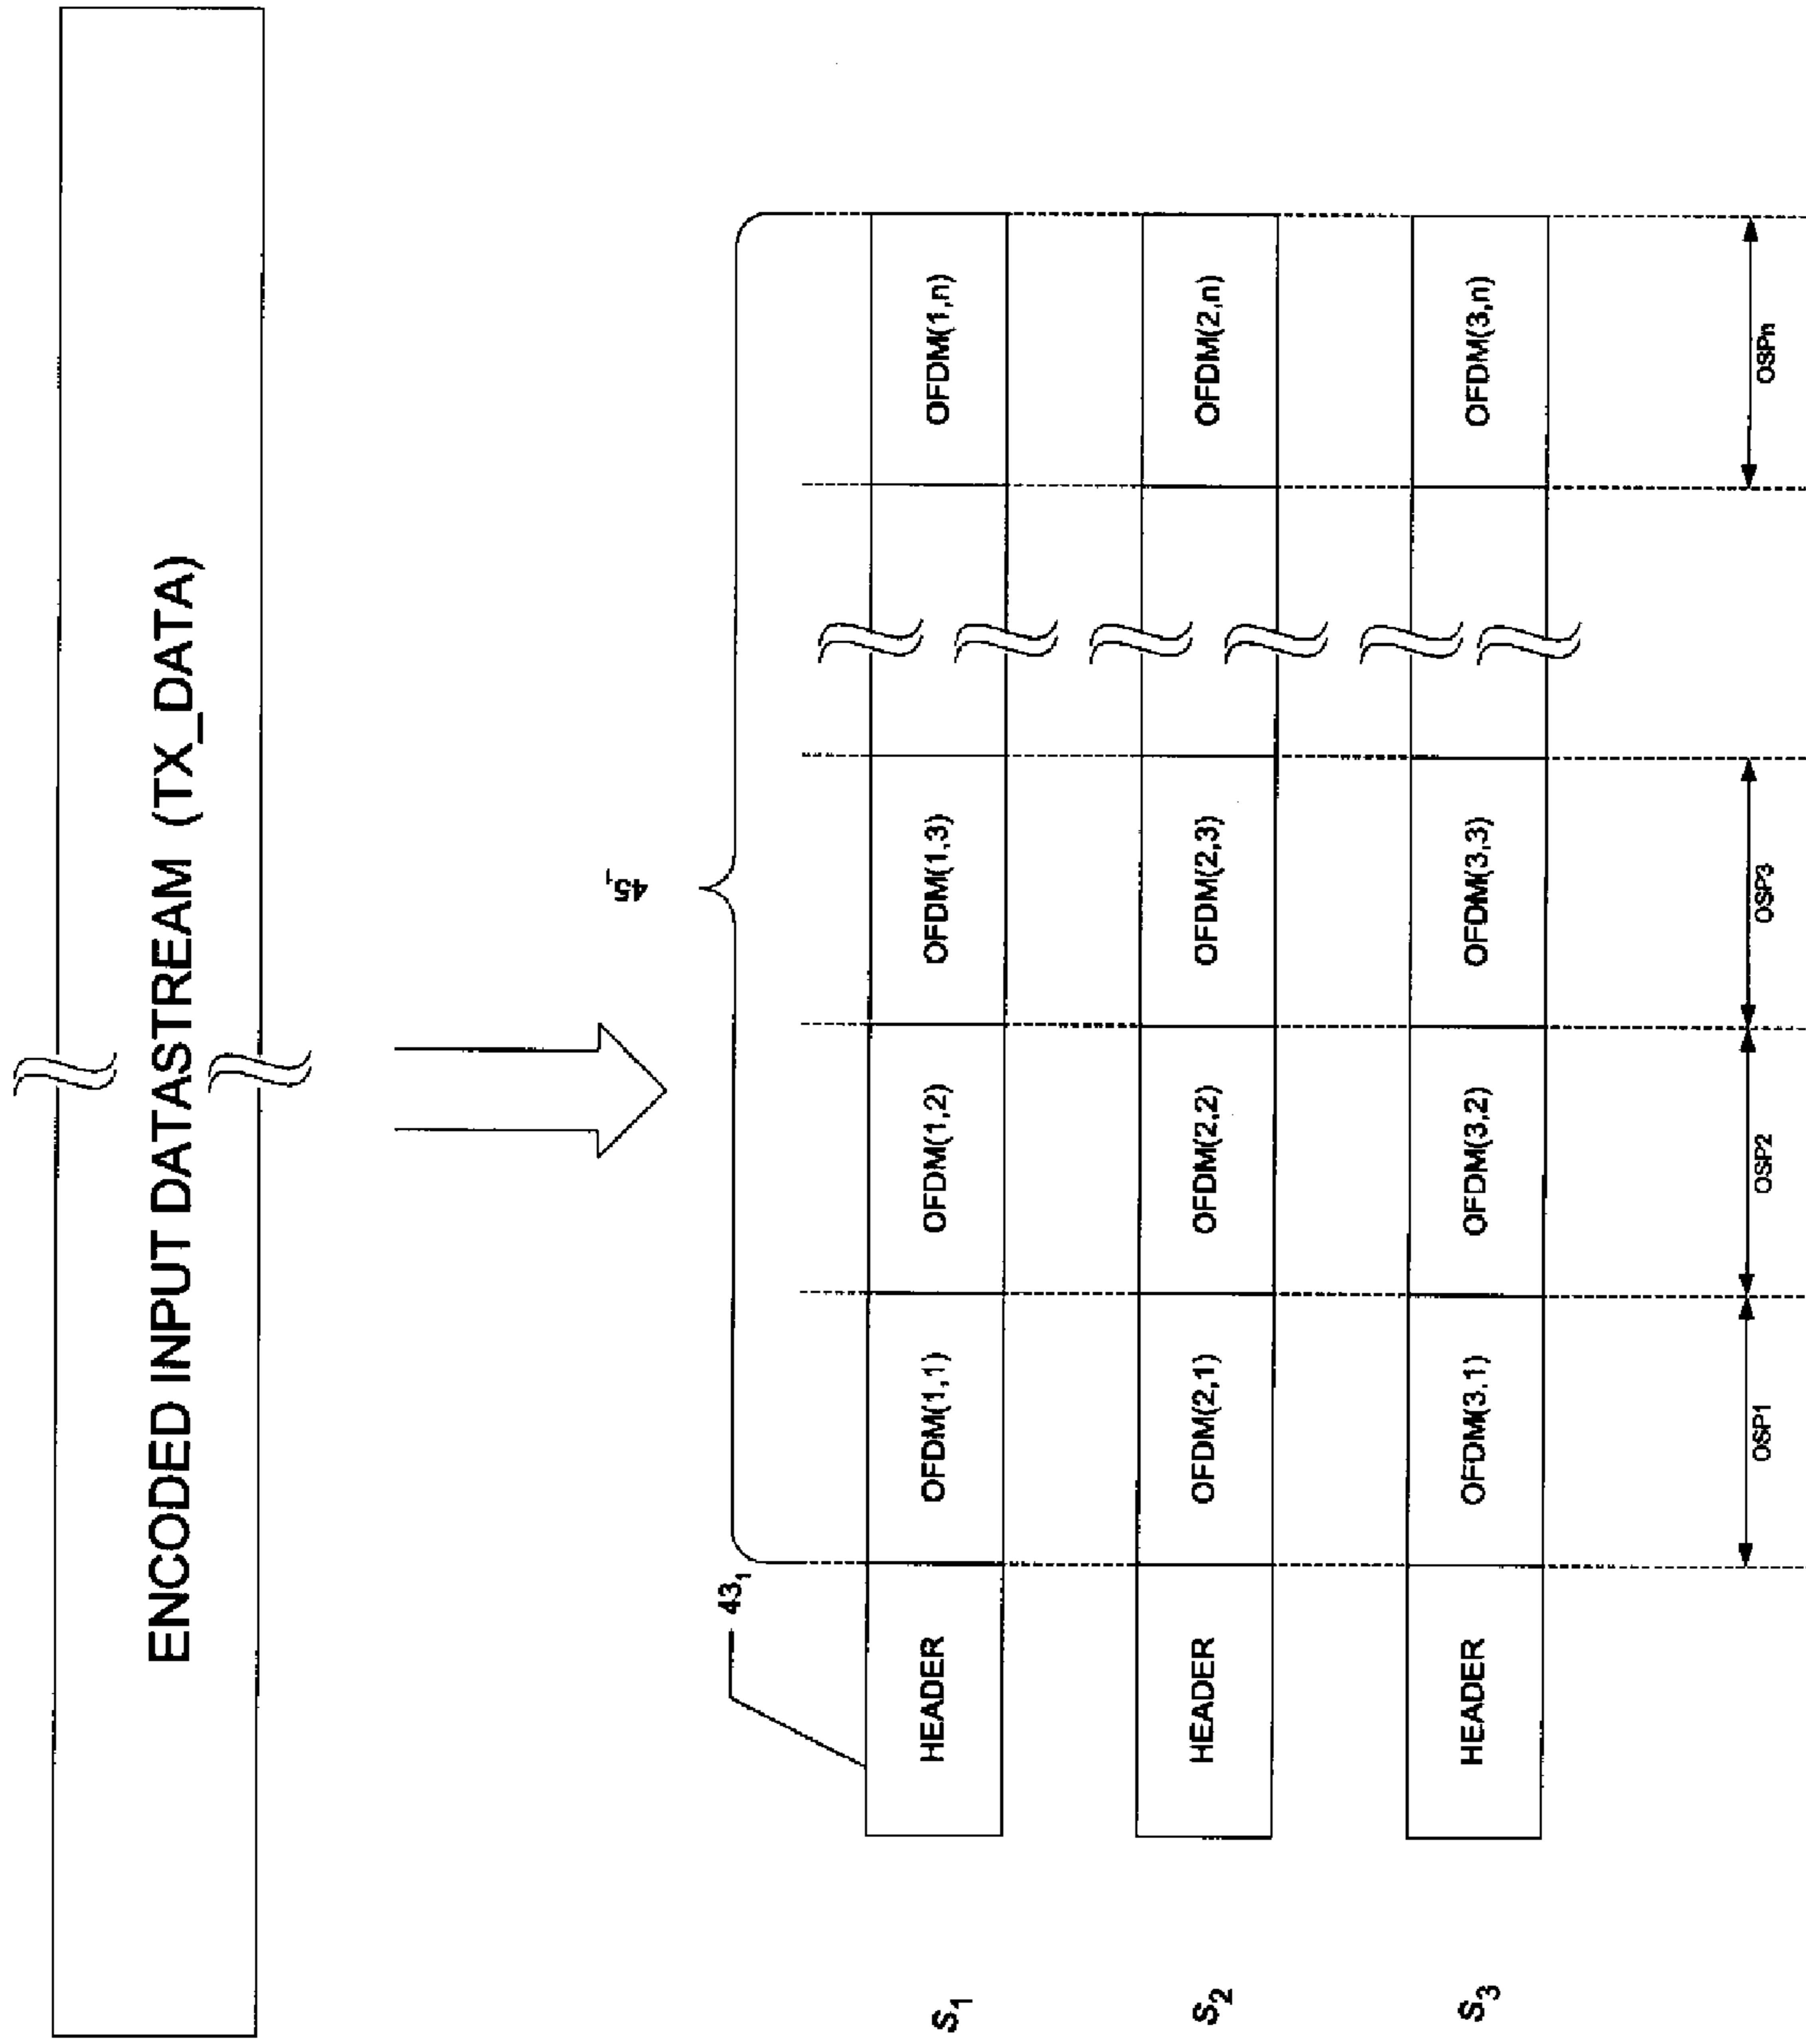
ENCODED INPUT DATASTREAM (TX_DATA)

$45_1$

$43_1$

$S_1$ HEADER OFDM(1,1) OFDM(1,2) OFDM(1,3) OFDM(1,n)

$S_2$ HEADER OFDM(2,1) OFDM(2,2) OFDM(2,3) OFDM(2,n)

$S_3$ HEADER OFDM(3,1) OFDM(3,2) OFDM(3,3) OFDM(3,n)

OSP1 OSP2 OSP3 OSPn